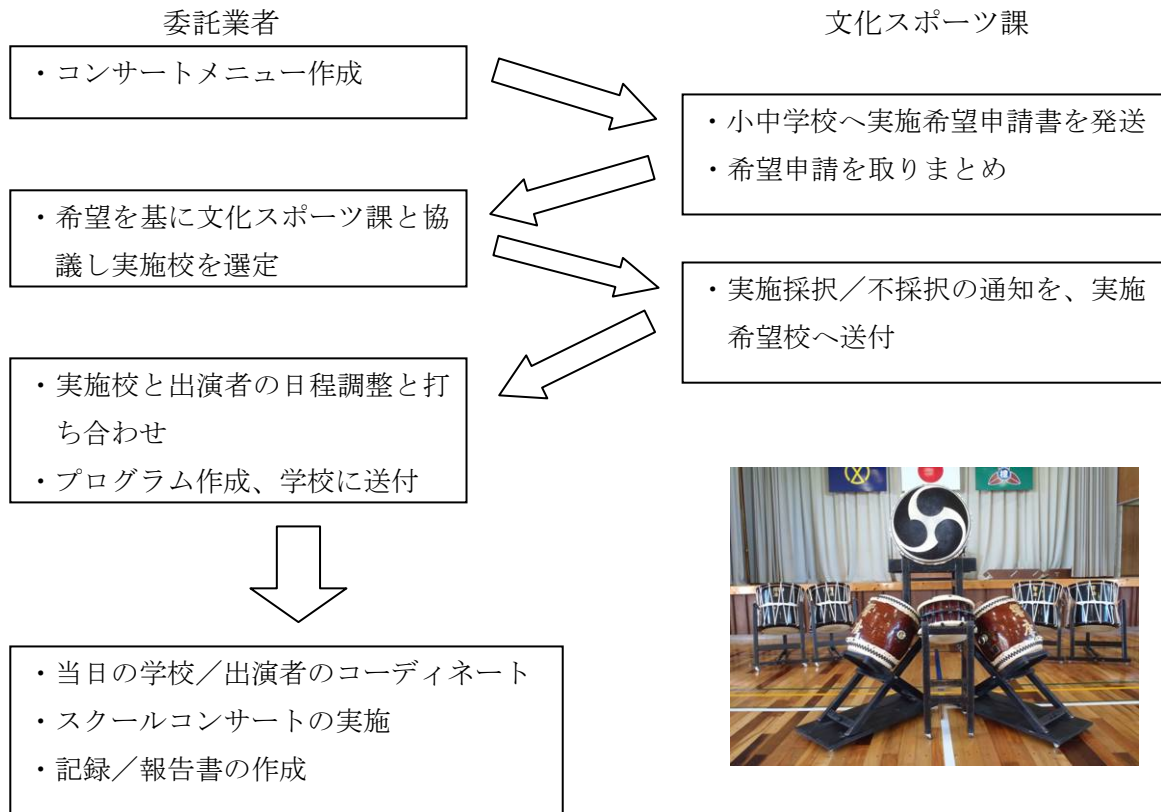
委託業者

・コンサートメニュー作成

・希望を基に文化スポーツ課と協議し実施校を選定

・実施校と出演者の日程調整と打ち合わせ
・プログラム作成、学校に送付

・当日の学校／出演者のコーディネート
・スクールコンサートの実施
・記録／報告書の作成

文化スポーツ課

・小中学校へ実施希望申請書を発送
・希望申請を取りまとめ

・実施採択／不採択の通知を、実施希望校へ送付